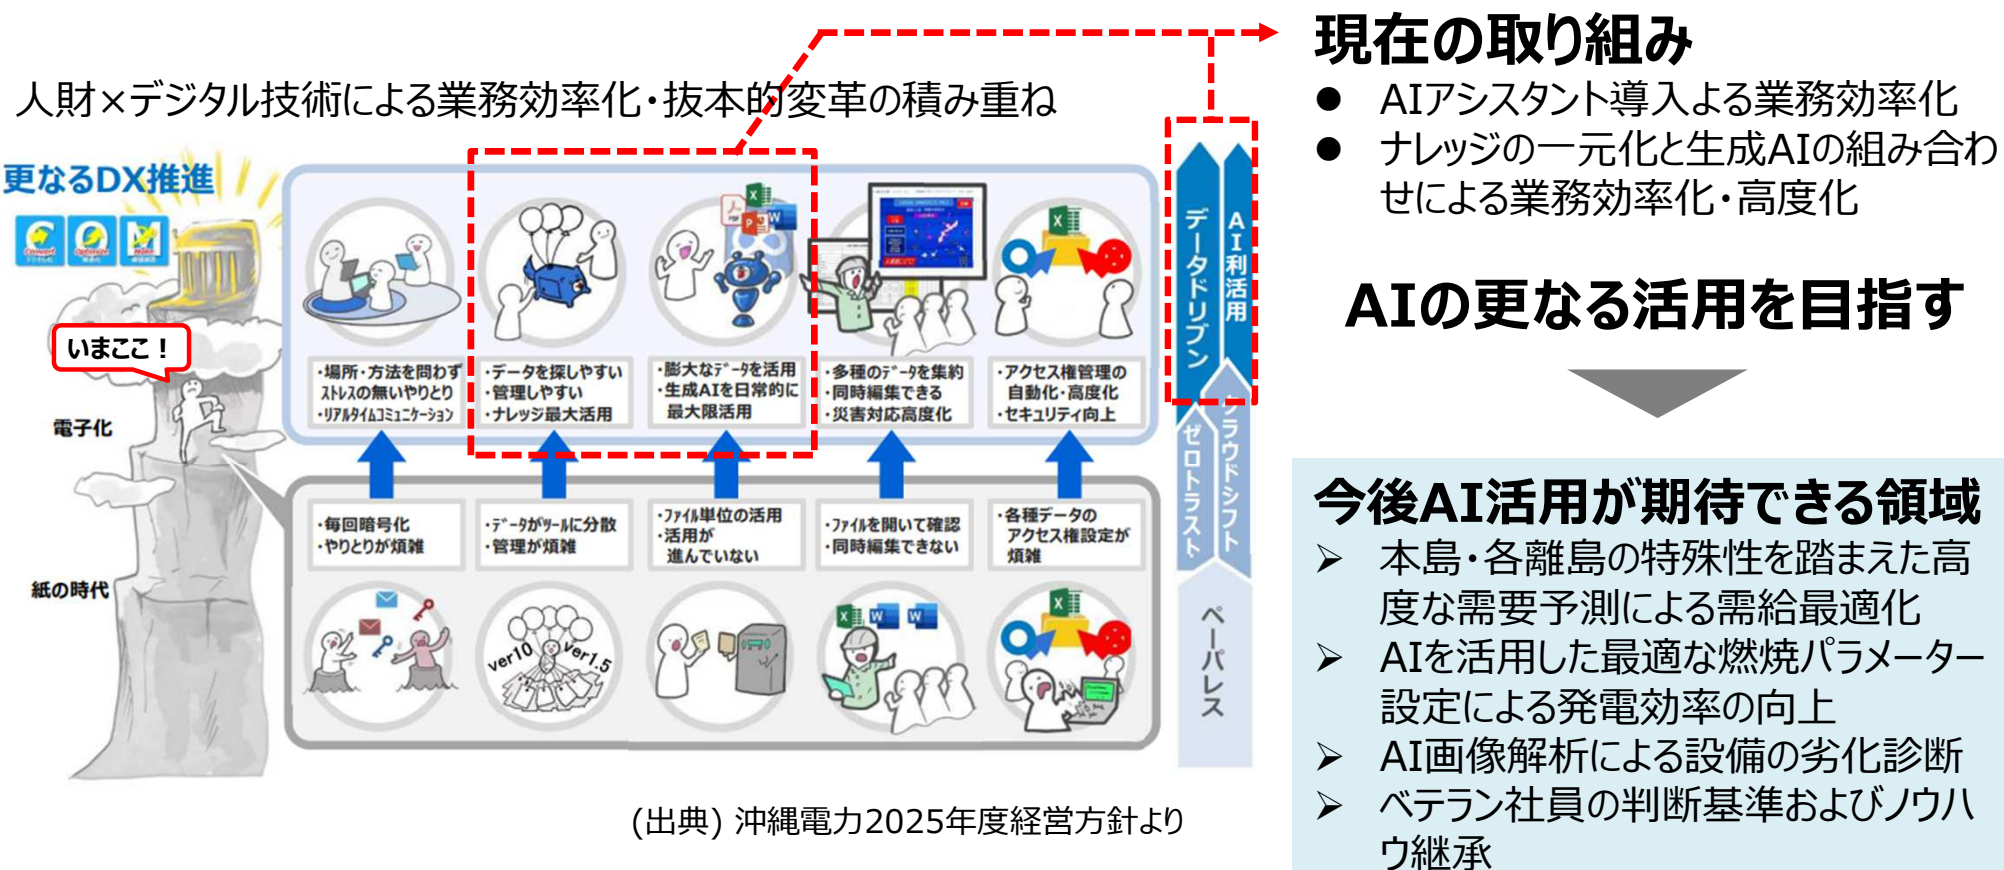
人財×デジタル技術による業務効率化・抜本的変革の積み重ね

更なるDX推進

いまここ！

電子化

紙の時代

・場所・方法を問わずストレスの無いやりとり
・リアルタイムコミュニケーション

・データを探しやすい
・管理しやすい
・ナレッジ最大活用

・膨大なデータを活用
・生成AIを日常的に最大限活用

・多種のデータを集約
・同時編集できる
・災害対応高度化

・アクセス権管理の自動化・高度化
・セキュリティ向上

・毎回暗号化
・やりとりが煩雑

・データがサーバに分散
・管理が煩雑

・ファイル単位の活用
・活用が進んでいない

・ファイルを開いて確認
・同時編集できない

・各種データのアクセス権設定が煩雑

ver1.0　ver1.5

データドリブン

AI利活用

ゼロトラスト

クラウドシフト

ペーパレス

(出典) 沖縄電力2025年度経営方針より

現在の取り組み
● AIアシスタント導入よる業務効率化
● ナレッジの一元化と生成AIの組み合わせによる業務効率化・高度化

AIの更なる活用を目指す

今後AI活用が期待できる領域
➢ 本島・各離島の特殊性を踏まえた高度な需要予測による需給最適化
➢ AIを活用した最適な燃焼パラメーター設定による発電効率の向上
➢ AI画像解析による設備の劣化診断
➢ ベテラン社員の判断基準およびノウハウ継承